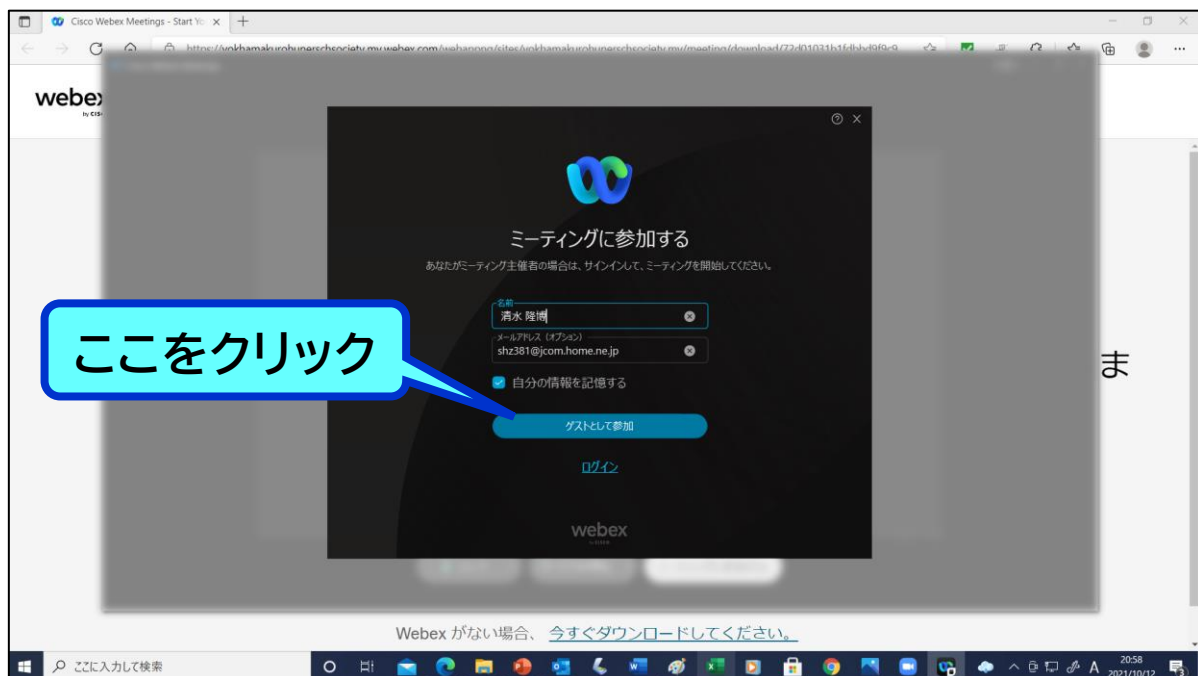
Cisco Webex Meetings - Start Yo ×

https://yokhamakurobunerschsociety.my.webex.com/webappng/sites/yokhamakurobunerschsociety.my/meeting/download/72d01031b1fdbbd9f9c9

webex
by CISCO

ミーティングに参加する

あなたがミーティング主催者の場合は、サインインして、ミーティングを開始してください。

名前
清水 隆博

メールアドレス（オプション）
shz381@jcom.home.ne.jp

自分の情報を記憶する

ゲストとして参加

ログイン

webex
by CISCO

ここをクリック

ま

Webex がない場合、今すぐダウンロードしてください。

ここに入力して検索

20:58
2021/10/12